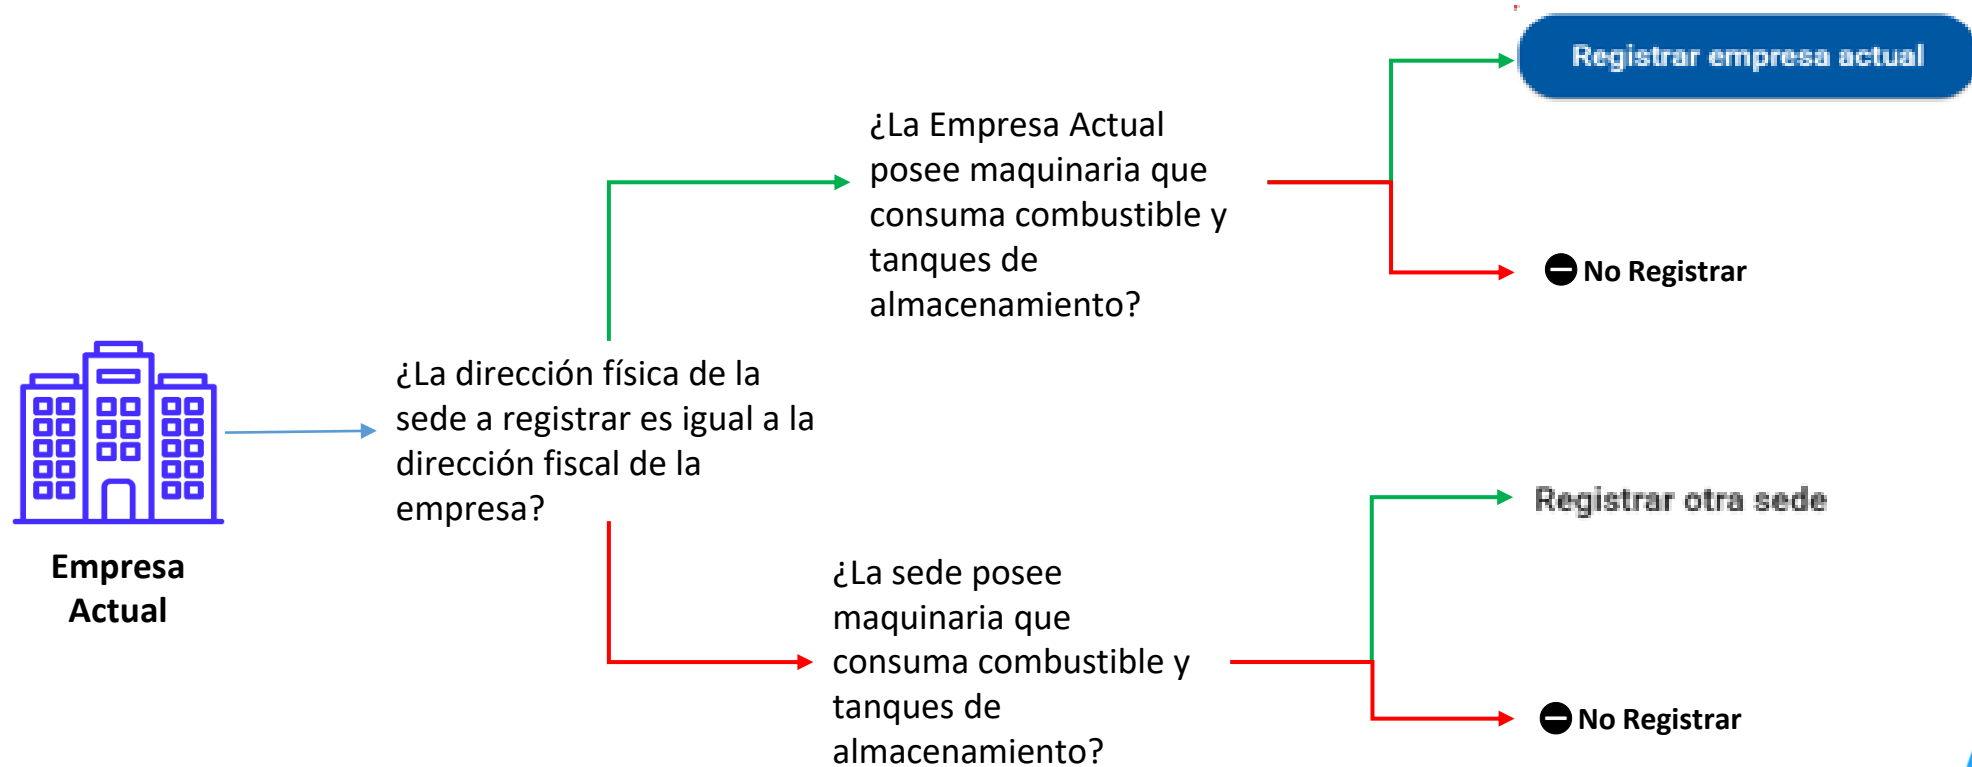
Empresa Actual

¿La dirección física de la sede a registrar es igual a la dirección fiscal de la empresa?

¿La Empresa Actual posee maquinaria que consuma combustible y tanques de almacenamiento?

Registrar empresa actual

No Registrar

¿La sede posee maquinaria que consuma combustible y tanques de almacenamiento?

Registrar otra sede

No Registrar